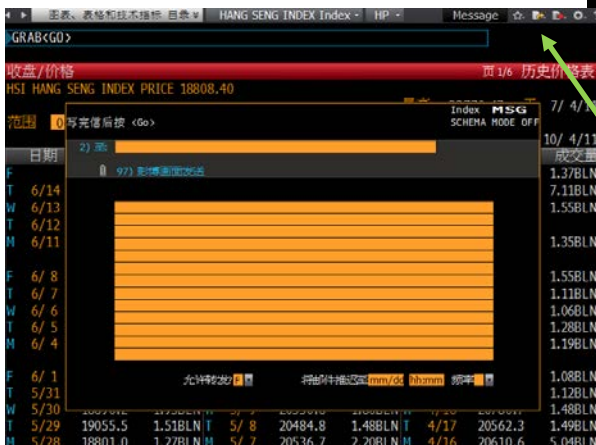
图表、表格和技术指标 目录 HANG SENG INDEX Index HP Message

GRAB<GO>

收盘/价格 页1/6 历史价格表

HSI HANG SENG INDEX PRICE 18808.40

范围 0 写完信后按 <Go> Index MSG SCHEMA MODE OFF 7/ 4/1

10/ 4/11

日期 成交量

2) 至:

97) 影博副阅发送

| | | |
|---|---|---|
| F | | 1.37BLN |
| T | 6/14 | 7.11BLN |
| W | 6/13 | 1.55BLN |
| T | 6/12 | |
| M | 6/11 | 1.35BLN |
| F | 6/ 8 | 1.55BLN |
| T | 6/ 7 | 1.11BLN |
| W | 6/ 6 | 1.06BLN |
| T | 6/ 5 | 1.28BLN |
| M | 6/ 4 | 1.19BLN |
| F | 6/ 1 | 1.08BLN |
| T | 5/31 | 1.12BLN |
| W | 5/30 | 1.48BLN |
| T | 5/29 | 1.49BLN |
| T | 5/28 | 5.04BLN |

允许转发 P 将邮件推迟至 mm/dd hh:mm 频率

| | | | | | | | | | | | |
|---|---|---|---|---|---|---|---|---|---|---|---|
| T | 5/29 | 19055.5 | 1.51BLN | T | 5/ 8 | 20484.8 | 1.48BLN | T | 4/17 | 20562.3 | 1.49BLN |
| T | 5/28 | 18801.0 | 1.27BLN | M | 5/ 7 | 20536.7 | 2.20BLN | M | 4/16 | 20610.6 | 5.04BLN |